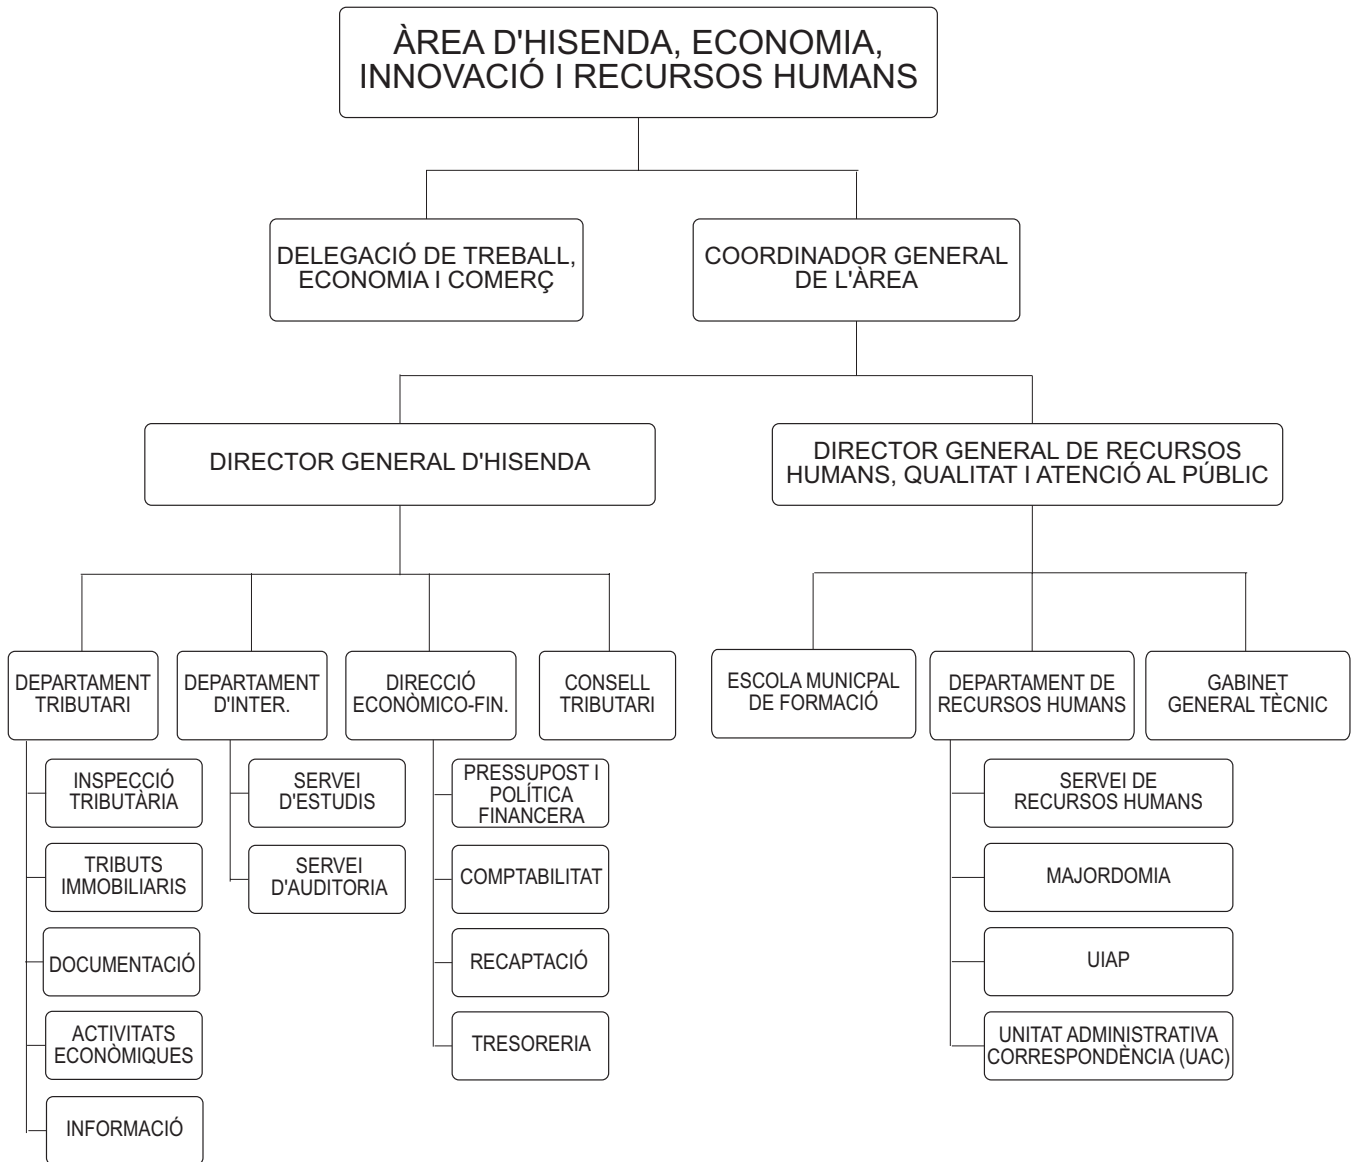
ÀREA D'HISENDA, ECONOMIA, INNOVACIÓ I RECURSOS HUMANS

DELEGACIÓ DE TREBALL, ECONOMIA I COMERÇ

COORDINADOR GENERAL DE L'ÀREA

DIRECTOR GENERAL D'HISENDA

DIRECTOR GENERAL DE RECURSOS HUMANS, QUALITAT I ATENCIÓ AL PÚBLIC

DEPARTAMENT TRIBUTARI

INSPECCIÓ TRIBUTÀRIA

TRIBUTS IMMOBILIARIS

DOCUMENTACIÓ

ACTIVITATS ECONÒMIQUES

INFORMACIÓ

DEPARTAMENT D'INTER.

SERVEI D'ESTUDIS

SERVEI D'AUDITORIA

DIRECCIÓ ECONÒMICO-FIN.

PRESSUPOST I POLÍTICA FINANCERA

COMPTABILITAT

RECAPTACIÓ

TRESORERIA

CONSELL TRIBUTARI

ESCOLA MUNICPAL DE FORMACIÓ

DEPARTAMENT DE RECURSOS HUMANS

SERVEI DE RECURSOS HUMANS

MAJORDOMIA

UIAP

UNITAT ADMINISTRATIVA CORRESPONDÈNCIA (UAC)

GABINET GENERAL TÈCNIC